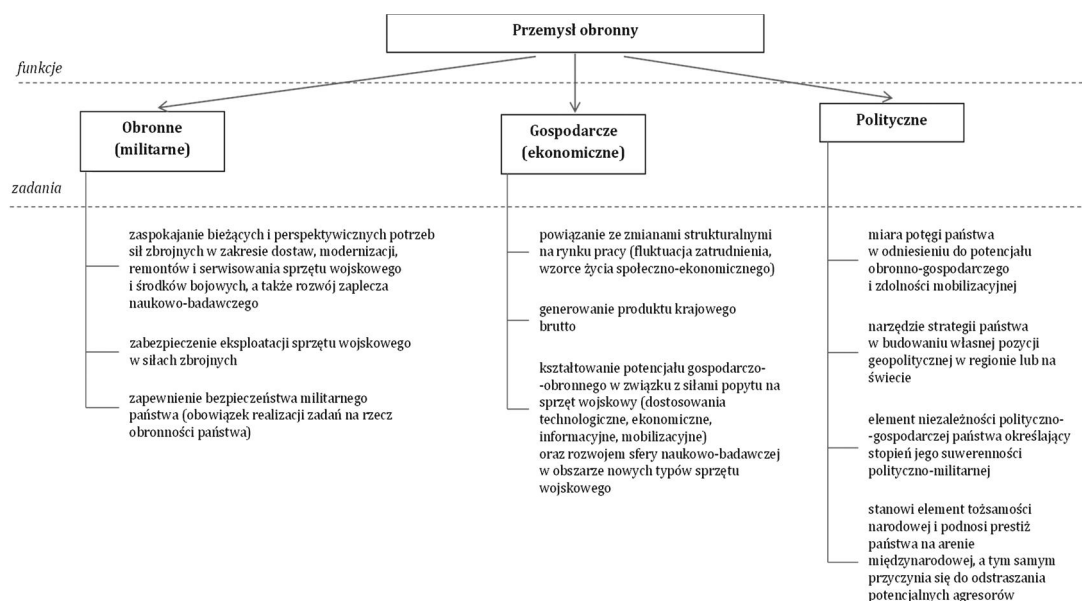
Przemysł obronny

funkcje

Obronne (militarne)

Gospodarcze (ekonomiczne)

Polityczne

zadania

zaspokajanie bieżących i perspektywicznych potrzeb sił zbrojnych w zakresie dostaw, modernizacji, remontów i serwisowania sprzętu wojskowego i środków bojowych, a także rozwój zaplecza naukowo-badawczego

zabezpieczenie eksploatacji sprzętu wojskowego w siłach zbrojnych

zapewnienie bezpieczeństwa militarnego państwa (obowiązek realizacji zadań na rzecz obronności państwa)

powiązanie ze zmianami strukturalnymi na rynku pracy (fluktuacja zatrudnienia, wzorce życia społeczno-ekonomicznego)

generowanie produktu krajowego brutto

kształtowanie potencjału gospodarczo-obronnego w związku z siłami popytu na sprzęt wojskowy (dostosowania technologiczne, ekonomiczne, informacyjne, mobilizacyjne) oraz rozwojem sfery naukowo-badawczej w obszarze nowych typów sprzętu wojskowego

miara potęgi państwa w odniesieniu do potencjału obronno-gospodarczego i zdolności mobilizacyjnej

narzędzie strategii państwa w budowaniu własnej pozycji geopolitycznej w regionie lub na świecie

element niezależności polityczno-gospodarczej państwa określający stopień jego suwerenności polityczno-militarnej

stanowi element tożsamości narodowej i podnosi prestiż państwa na arenie międzynarodowej, a tym samym przyczynia się do odstraszania potencjalnych agresorów